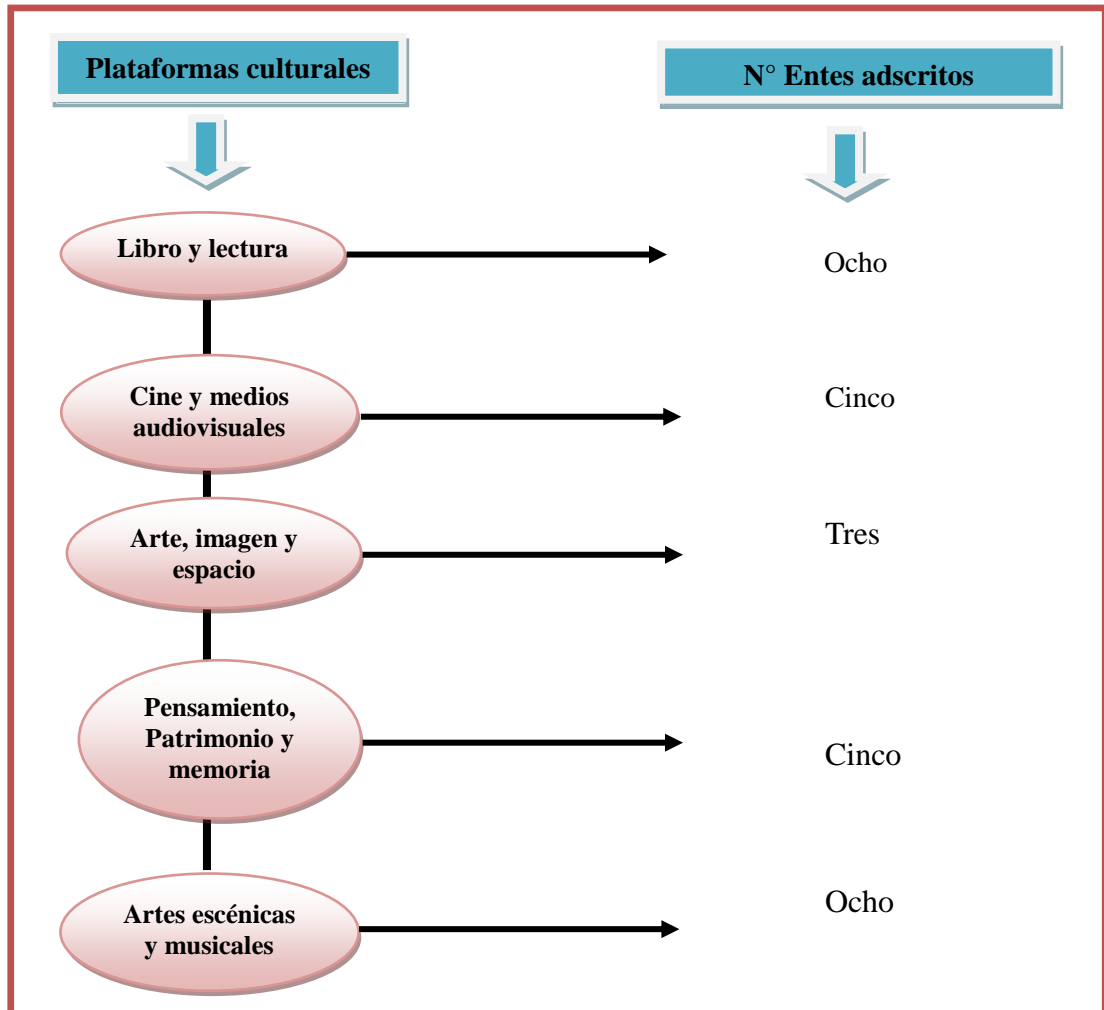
Plataformas culturales

N° Entes adscritos

Libro y lectura

Ocho

Cine y medios audiovisuales

Cinco

Arte, imagen y espacio

Tres

Pensamiento, Patrimonio y memoria

Cinco

Artes escénicas y musicales

Ocho